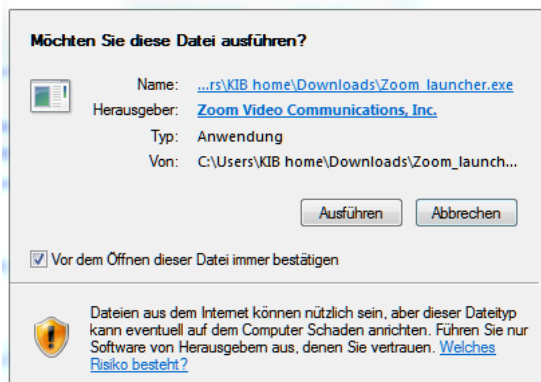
Möchten Sie diese Datei ausführen?

Name: ...rs\KIB home\Downloads\Zoom_launcher.exe
Herausgeber: Zoom Video Communications, Inc.
Typ: Anwendung
Von: C:\Users\KIB home\Downloads\Zoom_launch...

Ausführen Abbrechen

Vor dem Öffnen dieser Datei immer bestätigen

Dateien aus dem Internet können nützlich sein, aber dieser Dateityp kann eventuell auf dem Computer Schaden anrichten. Führen Sie nur Software von Herausgebern aus, denen Sie vertrauen. Welches Risiko besteht?